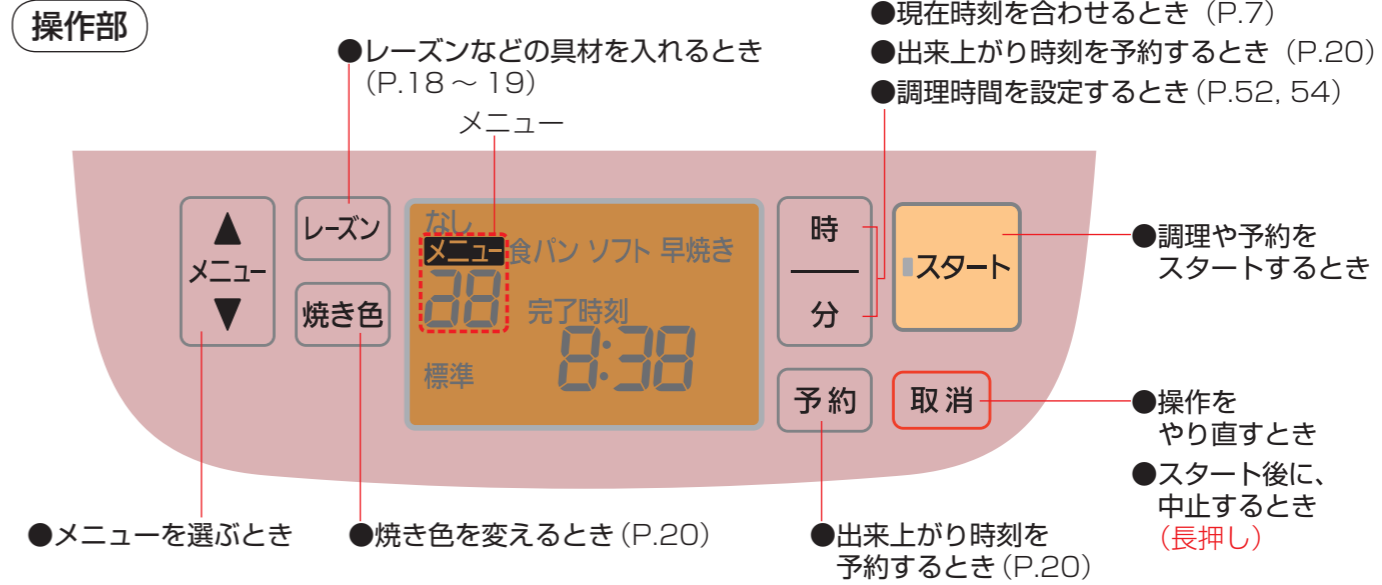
操作部

●レーズンなどの具材を入れるとき（P.18 ～ 19）

メニュー

●現在時刻を合わせるとき（P.7）
●出来上がり時刻を予約するとき（P.20）
●調理時間を設定するとき（P.52, 54）

▲
メニュー
▼

レーズン

焼き色

なし
メニュー 食パン ソフト 早焼き
28
完了時刻
標準
8:38

時
分

スタート

予約

取消

●調理や予約をスタートするとき

●操作をやり直すとき

●スタート後に、中止するとき（長押し）

●メニューを選ぶとき

●焼き色を変えるとき（P.20）

●出来上がり時刻を予約するとき（P.20）